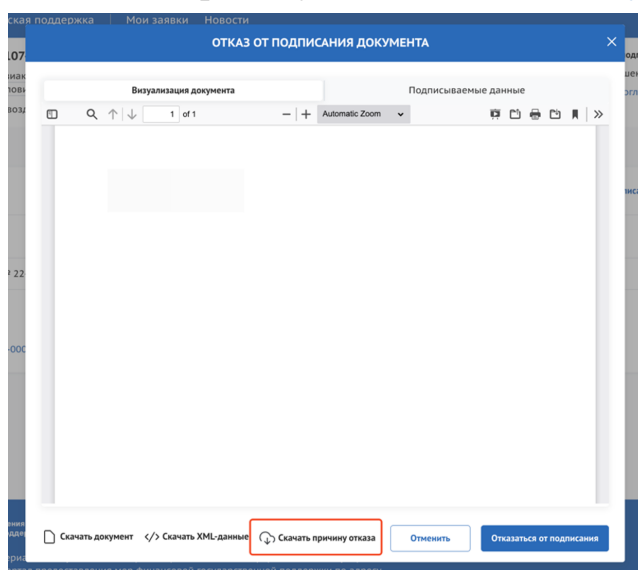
ская поддержка | Мои заявки | Новости

ОТКАЗ ОТ ПОДПИСАНИЯ ДОКУМЕНТА

Визуализация документа

Подписываемые данные

1 of 1

Automatic Zoom

Скачать документ

Скачать XML-данные

Скачать причину отказа

Отменить

Отказаться от подписания